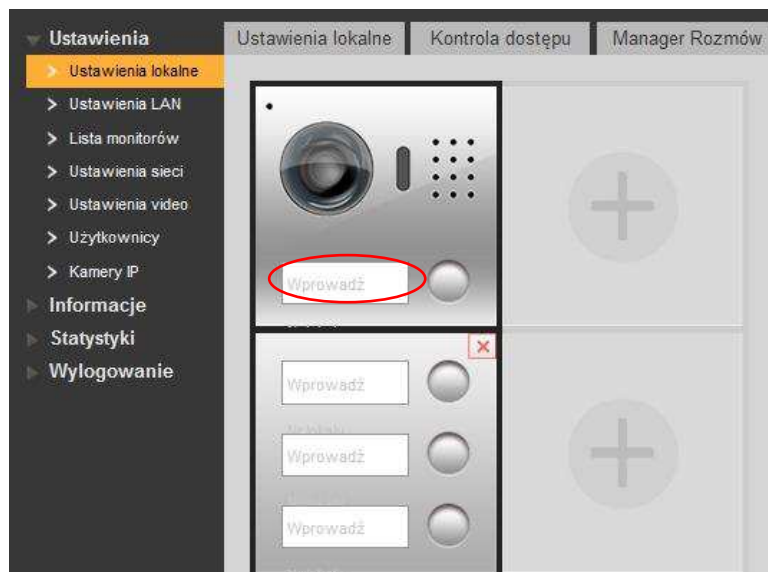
Ustawienia
Ustawienia lokalne
Ustawienia LAN
Lista monitorów
Ustawienia sieci
Ustawienia video
Użytkownicy
Kamery IP
Informacje
Statystyki
Wylogowanie

Ustawienia lokalne
Kontrola dostępu
Manager Rozmów

Wprowadź

Wprowadź
Wprowadź
Wprowadź